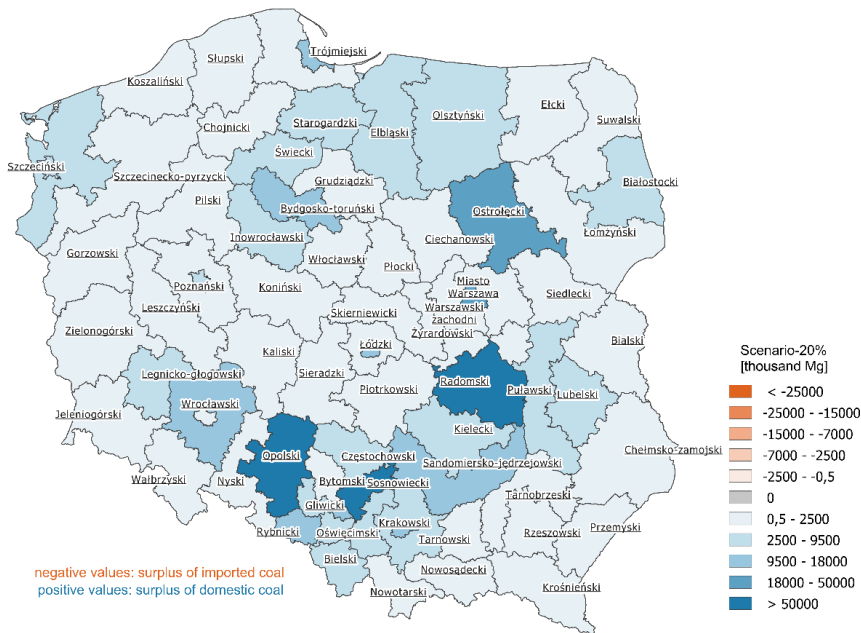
Trójmiejski
Słupski
Koszaliński
Starogardzki
Elbląski
Olsztyński
Ełcki
Suwalski
Chojnicki
Świecki
Szczeciński
Szczecinecko-pyrzycki
Grudziądzki
Białostocki
Pilski
Bydgosko-toruński
Ostrołęcki
Inowrocławski
Ciechanowski
Łomżyński
Gorzowski
Włocławski
Płocki
Miasto Warszawa
Poznański
Koniński
Siedlecki
Warszawski zachodni
Leszczyński
Skierniewicki
Żyrardowski
Zielonogórski
Bialski
Kaliski
Łódzki
Legnicko-głogowski
Sieradzki
Radomski
Puławski
Piotrkowski
Lubelski
Jeleniogórski
Wrocławski
Kielecki
Chełmsko-zamojski
Opolski
Częstochowski
Sandomiersko-jędrzejowski
Wałbrzyski
Nyski
Bytomski
Sosnowiecki
Tarnobrzeski
Gliwicki
Rybnicki
Oświęcimski
Krakowski
Rzeszowski
Przemyski
Tarnowski
Bielski
Nowosądecki
Krośnieński
Nowotarski

Scenario-20% [thousand Mg]
< -25000
-25000 - -15000
-15000 - -7000
-7000 - -2500
-2500 - -0,5
0
0,5 - 2500
2500 - 9500
9500 - 18000
18000 - 50000
> 50000

negative values: surplus of imported coal
positive values: surplus of domestic coal